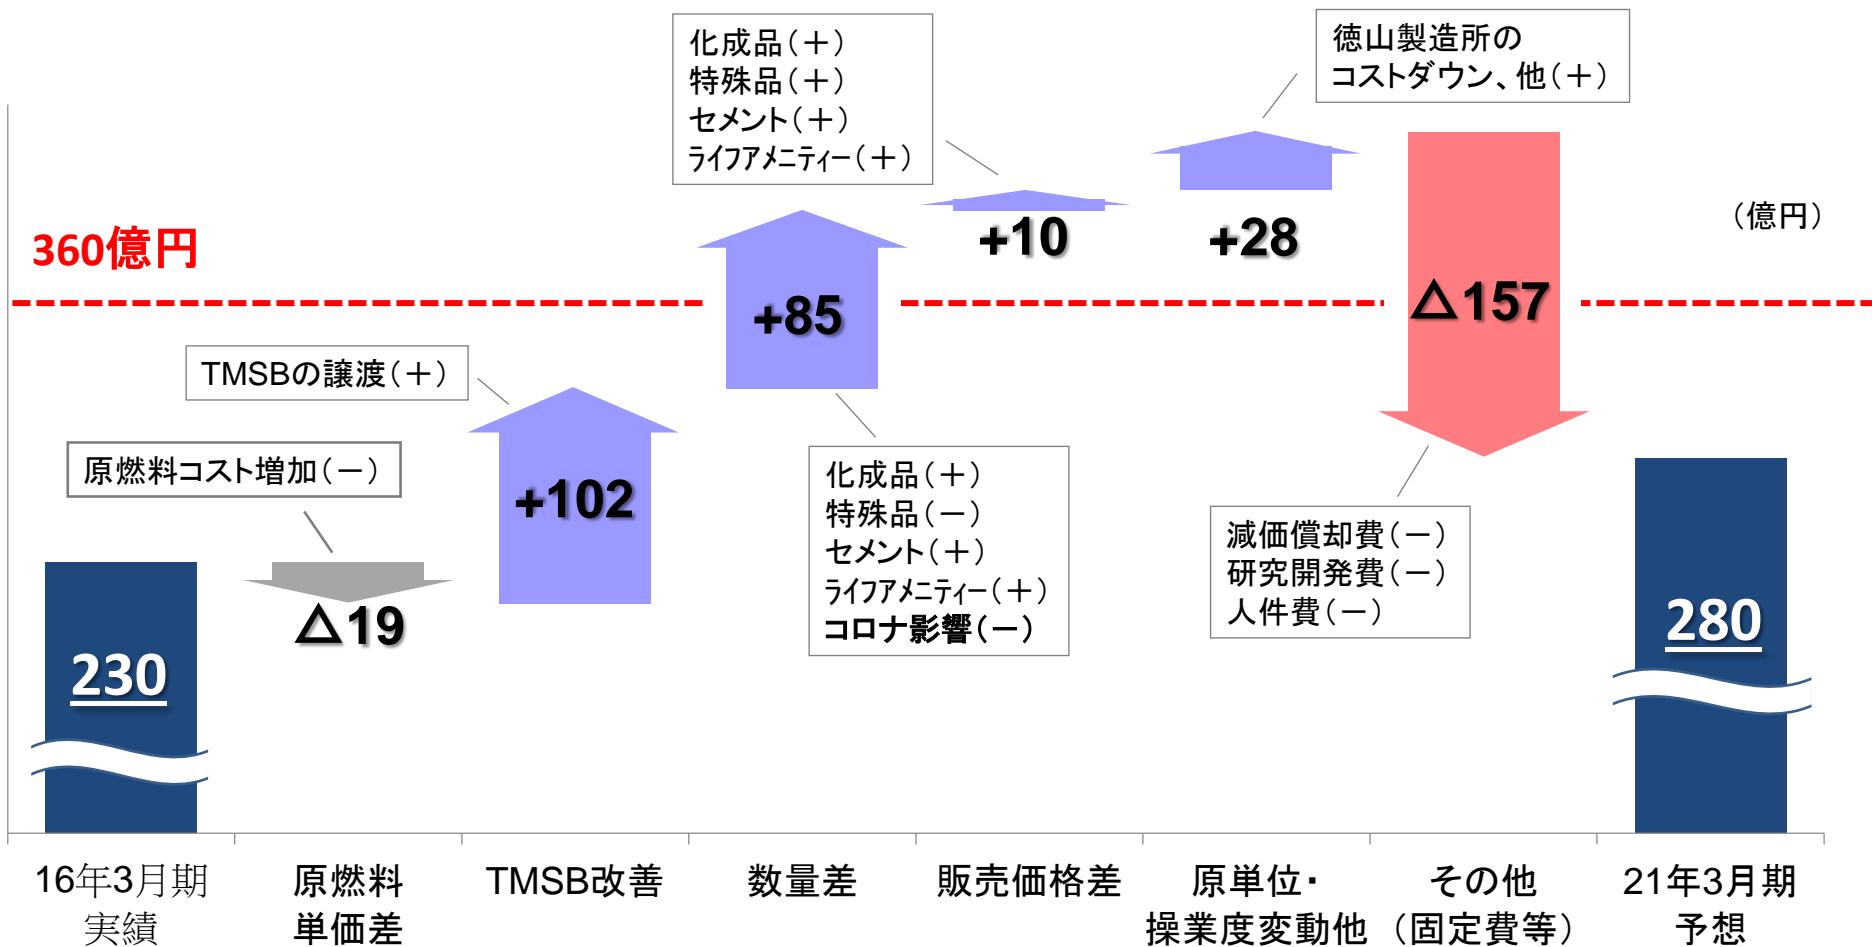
化成品（＋）
特殊品（＋）
セメント（＋）
ライフアメニティー（＋）

徳山製造所の
コストダウン、他（＋）

（億円）

360億円

+10

+28

+85

△157

TMSBの譲渡（＋）

原燃料コスト増加（－）

+102

化成品（＋）
特殊品（－）
セメント（＋）
ライフアメニティー（＋）
コロナ影響（－）

減価償却費（－）
研究開発費（－）
人件費（－）

△19

230

280

16年3月期
実績

原燃料
単価差

TMSB改善

数量差

販売価格差

原単位・
操業度変動他

その他
（固定費等）

21年3月期
予想